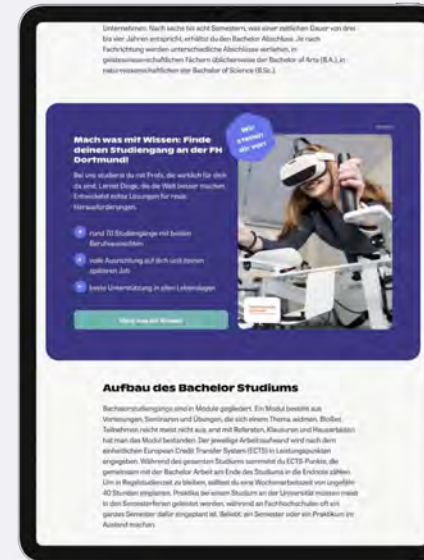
Unternehmen. Nach sechs bis acht Semestern, was einer zeitlichen Dauer von drei bis vier Jahren entspricht, erhältst du den Bachelor Abschluss. Je nach Fachrichtung werden unterschiedliche Abschlüsse verliehen, in geisteswissenschaftlichen Fächern üblicherweise der Bachelor of Arts (B.A.), in naturwissenschaftlichen der Bachelor of Science (B.Sc.).

Wir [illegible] dir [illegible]

Mach was mit Wissen: Finde deinen Studiengang an der FH Dortmund!

Bei uns studierst du mit Profs, die wirklich für dich da sind. Lernst Dinge, die die Welt besser machen. Entwickelst echte Lösungen für reale Herausforderungen.

rund 70 Studiengänge mit besten Berufsaussichten

volle Ausrichtung auf dich und deinen späteren Job

beste Unterstützung in allen Lebenslagen

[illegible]

Aufbau des Bachelor Studiums

Bachelorstudiengänge sind in Module gegliedert. Ein Modul besteht aus Vorlesungen, Seminaren und Übungen, die sich einem Thema widmen. Bloßes Teilnehmen reicht meist nicht aus, erst mit Referaten, Klausuren und Hausarbeiten hat man das Modul bestanden. Der jeweilige Arbeitsaufwand wird nach dem einheitlichen European Credit Transfer System (ECTS) in Leistungspunkten angegeben. Während des gesamten Studiums sammelst du ECTS-Punkte, die gemeinsam mit der Bachelor Arbeit am Ende des Studiums in die Endnote zählen. Um in Regelstudienzeit zu bleiben, solltest du eine Wochenarbeitszeit von ungefähr 40 Stunden einplanen. Praktika bei einem Studium an der Universität müssen meist in den Semesterferien geleistet werden, während an Fachhochschulen oft ein ganzes Semester dafür eingeplant ist. Beliebt: ein Semester oder ein Praktikum im Ausland machen.